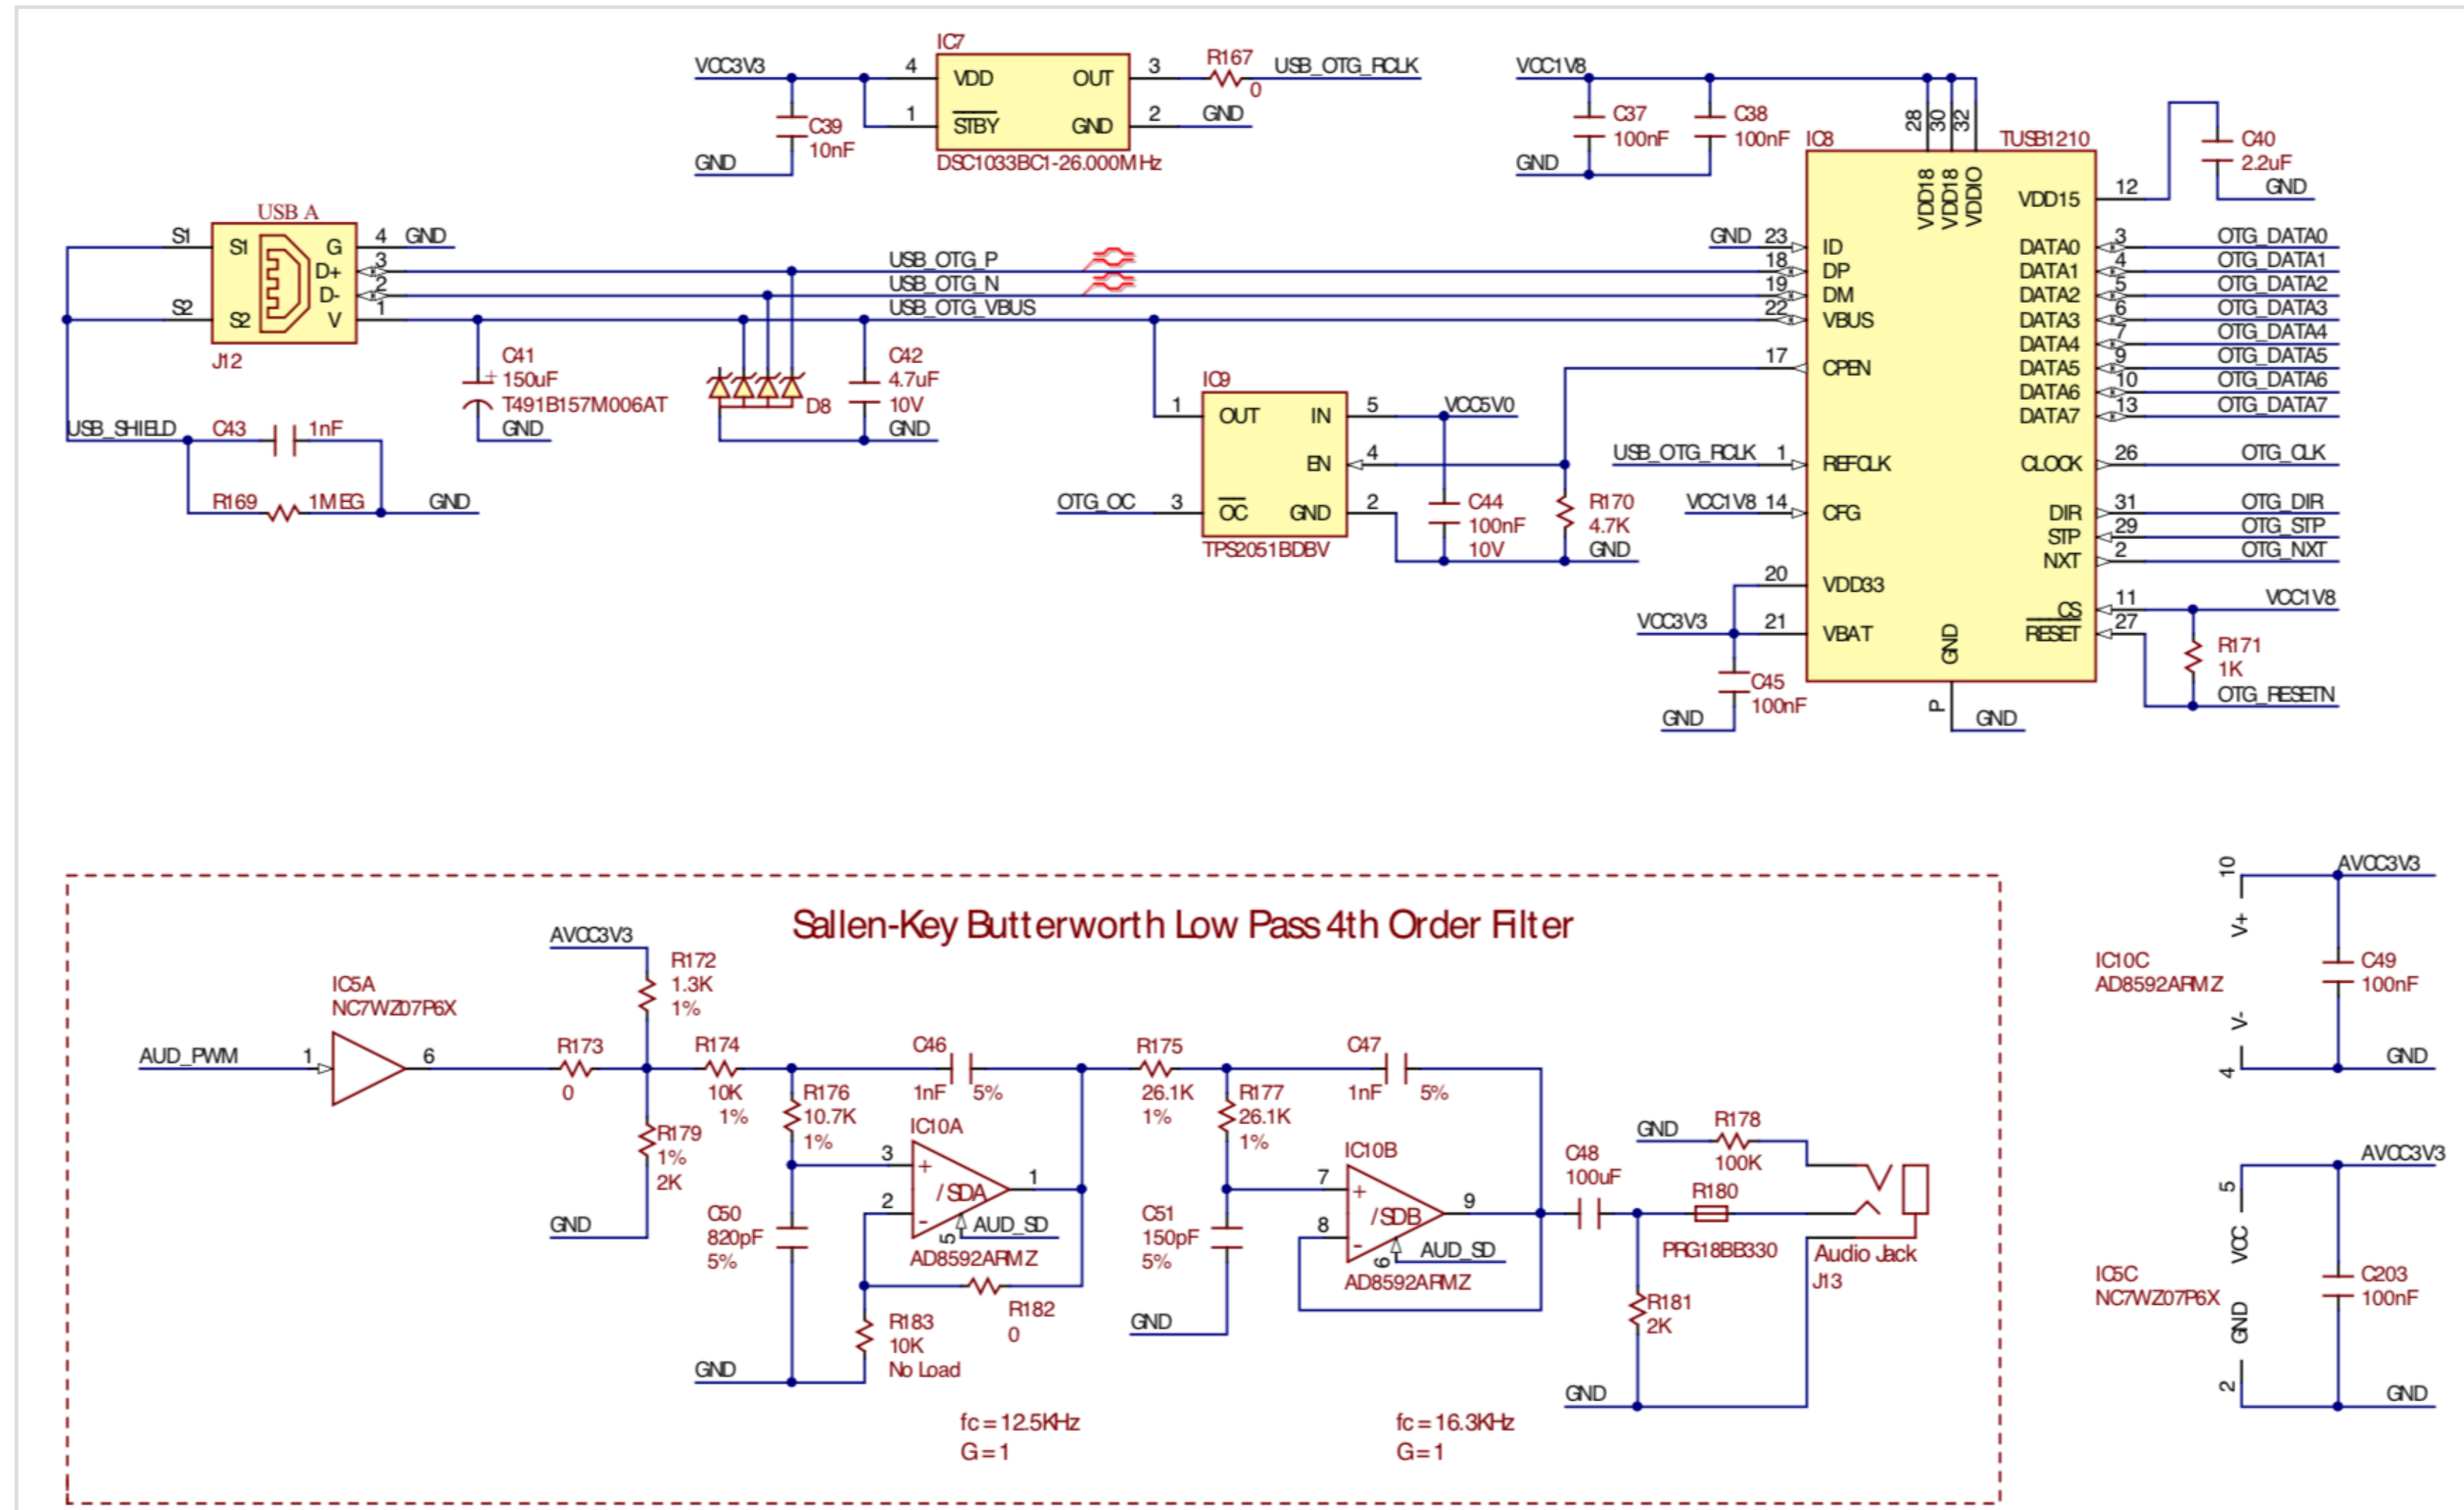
IC7
VCC3V3
4 VDD OUT 3
R167
0
USB_OTG_RCLK
1 STBY GND 2 GND
C39
10nF
GND
DSC1033BC1-26.000MHz

VCC1V8
C37
100nF
C38
100nF
GND
IC8
28 30 32
TUSB1210
C40
2.2uF
GND
VDD18 VDD18 VDDIO
VDD15 12

USB A
S1 S1 G 4 GND
D+ 3
D- 2
S2 S2 V 1
J12

USB_OTG_P
USB_OTG_N
USB_OTG_VBUS

GND 23 ID DATA0 3 OTG_DATA0
18 DP DATA1 4 OTG_DATA1
19 DM DATA2 5 OTG_DATA2
22 VBUS DATA3 6 OTG_DATA3
DATA4 7 OTG_DATA4
17 CPEN DATA5 9 OTG_DATA5
DATA6 10 OTG_DATA6
DATA7 13 OTG_DATA7

C41
150uF
T491B157M006AT
GND
D8
C42
4.7uF
10V
GND

IC9
1 OUT IN 5 VCC5V0
EN 4
OTG_OC 3 OC GND 2
TPS2051BDBV
C44
100nF
10V
R170
4.7K
GND

USB_SHIELD C43 1nF
R169 1MEG GND

USB_OTG_RCLK 1 REFCLK CLOCK 26 OTG_CLK
VCC1V8 14 CFG DIR 31 OTG_DIR
STP 29 OTG_STP
NXT 2 OTG_NXT
20 VDD33
CS 11 VCC1V8
VCC3V3 21 VBAT RESET 27
GND
R171
1K
OTG_RESETN
C45
100nF
GND
P GND

Sallen-Key Butterworth Low Pass 4th Order Filter

AVCC3V3
R172
1.3K
1%
IC5A
NC7WZ07P6X
AUD_PWM 1 6
R173
0
R179
1%
2K
GND
R174
10K
1%
R176
10.7K
1%
C46
1nF 5%
IC10A
3 + /SDA 1
2 -
5 AUD_SD
AD8592ARMZ
C50
820pF
5%
R182
0
R183
10K
No Load
GND
R175
26.1K
1%
R177
26.1K
1%
C47
1nF 5%
IC10B
7 + /SDB 9
8 -
6 AUD_SD
AD8592ARMZ
C51
150pF
5%
GND
C48
100uF
GND
R178
100K
R180
PRG18BB330
Audio Jack
J13
R181
2K
GND
fc = 12.5KHz
G = 1
fc = 16.3KHz
G = 1

10 V+ AVCC3V3
IC10C
AD8592ARMZ
C49
100nF
4 V- GND

5 VCC AVCC3V3
IC5C
NC7WZ07P6X
C203
100nF
2 GND GND